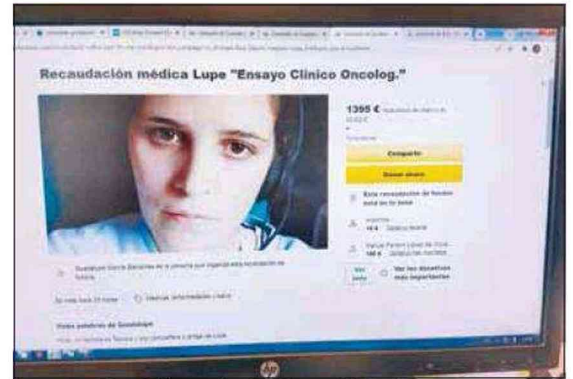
Recaudación médica Lupe "Ensayo Clinico Oncolog."

1395 € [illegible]

Compartir

Donar ahora

Esta recaudación de fondos está en la lista

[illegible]

Guadalupe García Banzales es la persona que organiza esta recaudación de fondos.

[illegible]

Unas palabras de Guadalupe

hp